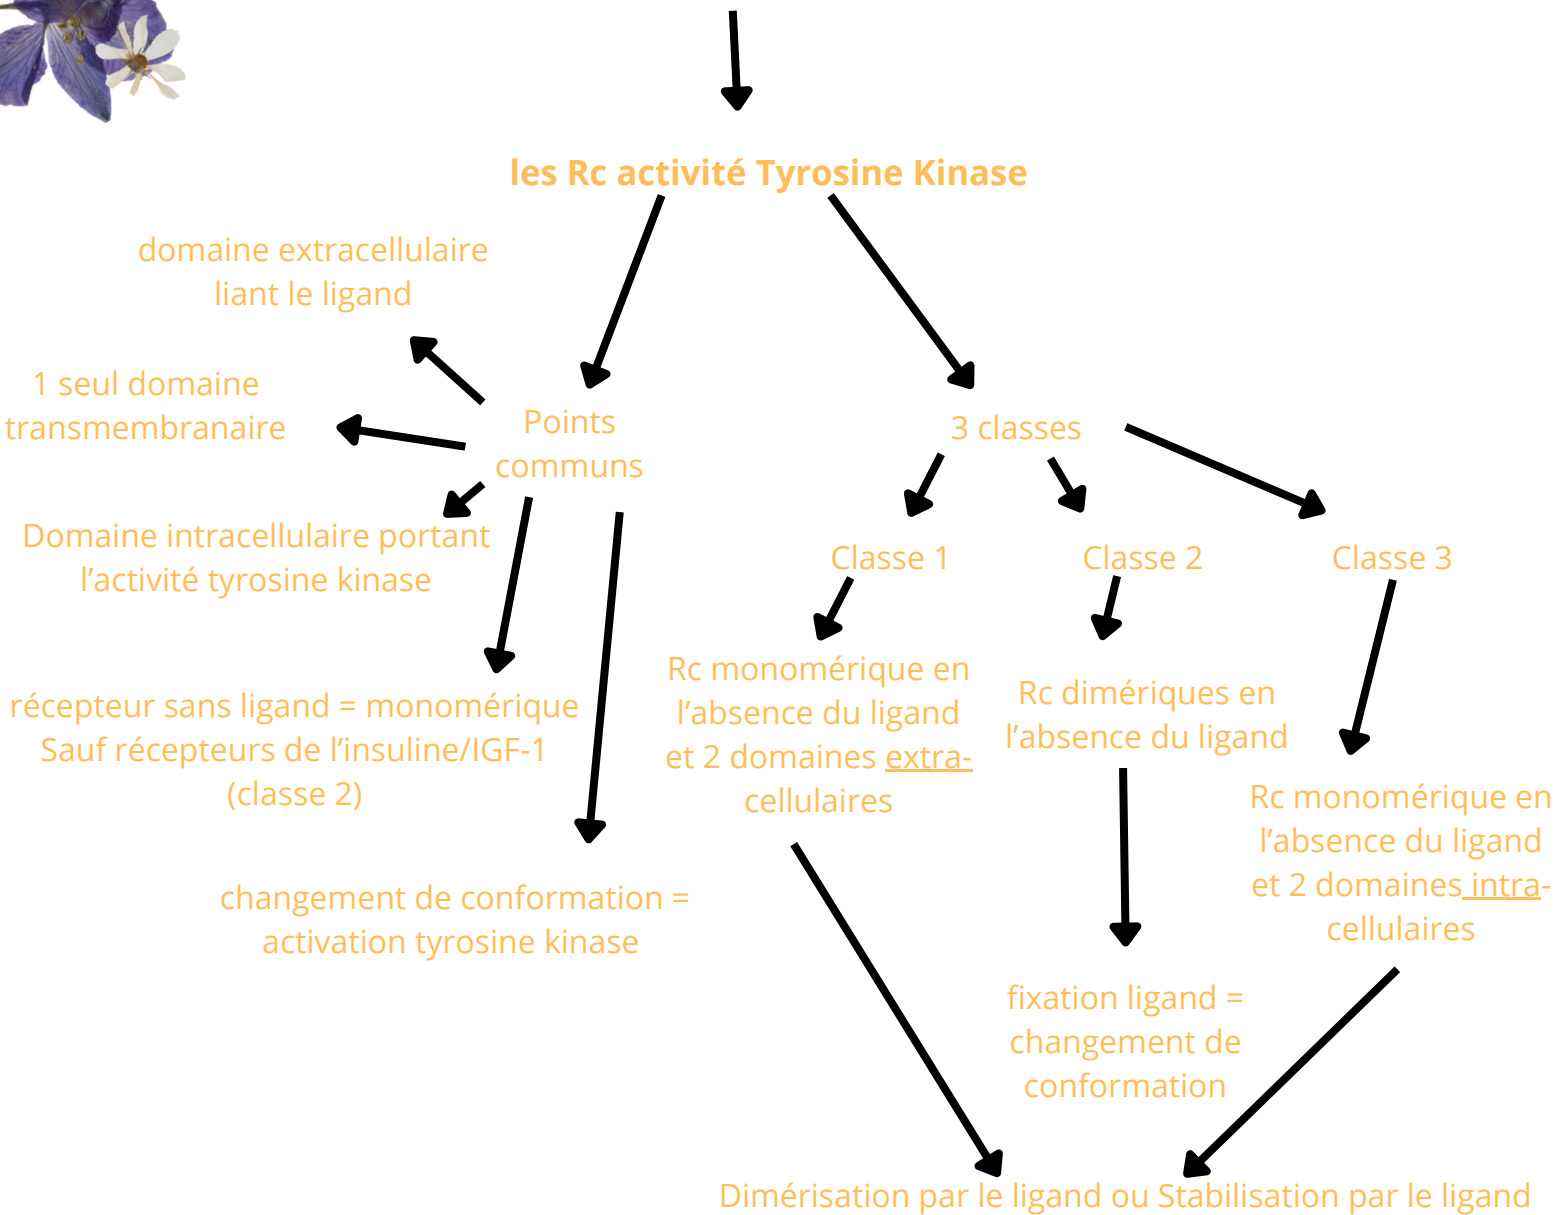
les Rc activité Tyrosine Kinase

domaine extracellulaire liant le ligand

1 seul domaine transmembranaire

Points communs

Domaine intracellulaire portant l'activité tyrosine kinase

récepteur sans ligand = monomérique Sauf récepteurs de l'insuline/IGF-1 (classe 2)

changement de conformation = activation tyrosine kinase

3 classes

Classe 1

Classe 2

Classe 3

Rc monomérique en l'absence du ligand et 2 domaines extra-cellulaires

Rc dimériques en l'absence du ligand

Rc monomérique en l'absence du ligand et 2 domaines intra-cellulaires

fixation ligand = changement de conformation

Dimérisation par le ligand ou Stabilisation par le ligand